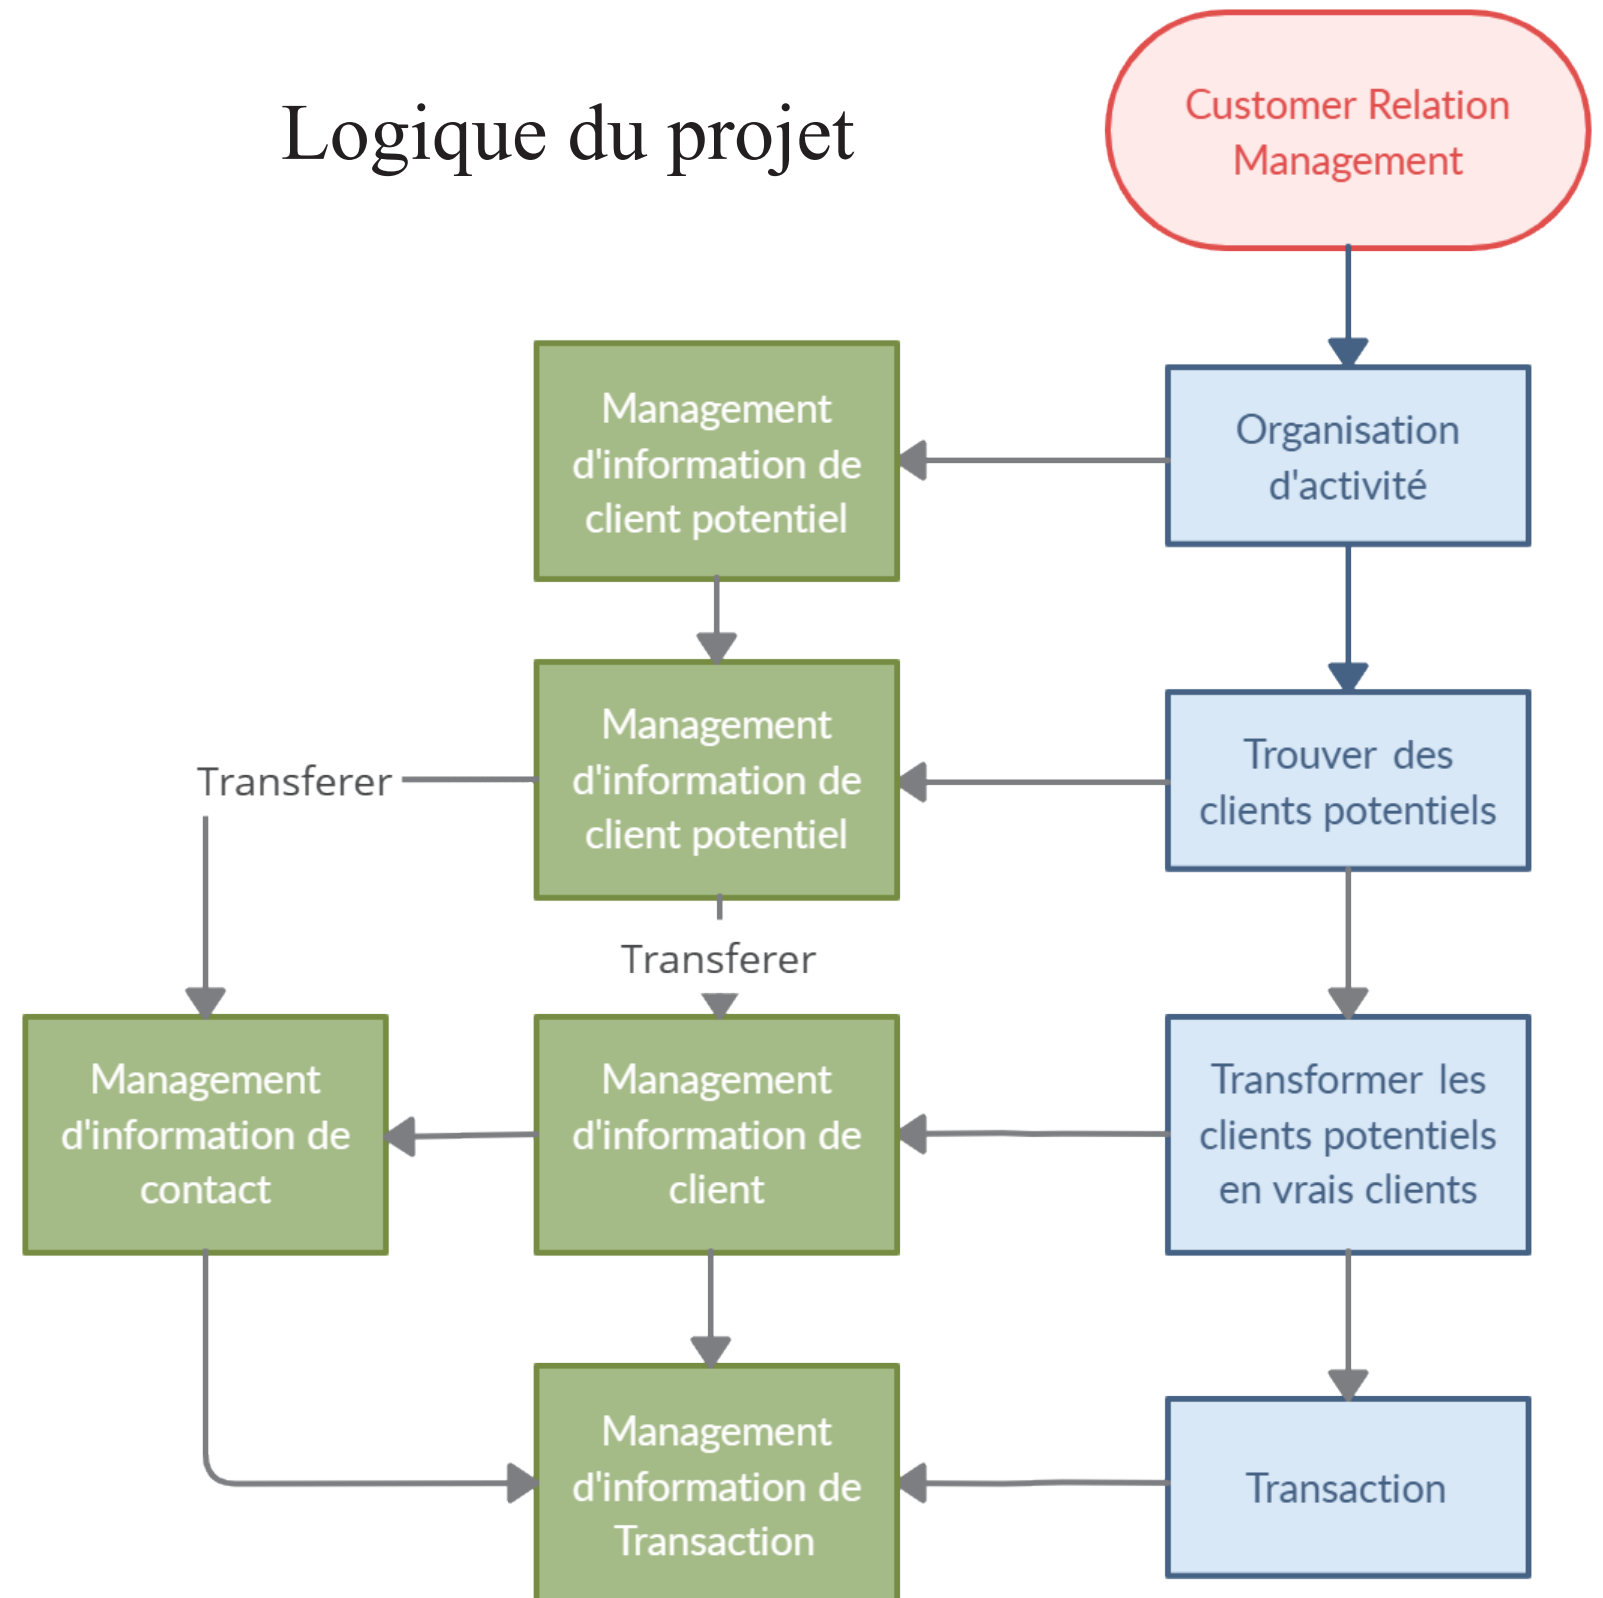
Logique du projet

Customer Relation Management

Management d'information de client potentiel

Organisation d'activité

Transferer

Management d'information de client potentiel

Trouver des clients potentiels

Transferer

Management d'information de contact

Management d'information de client

Transformer les clients potentiels en vrais clients

Management d'information de Transaction

Transaction